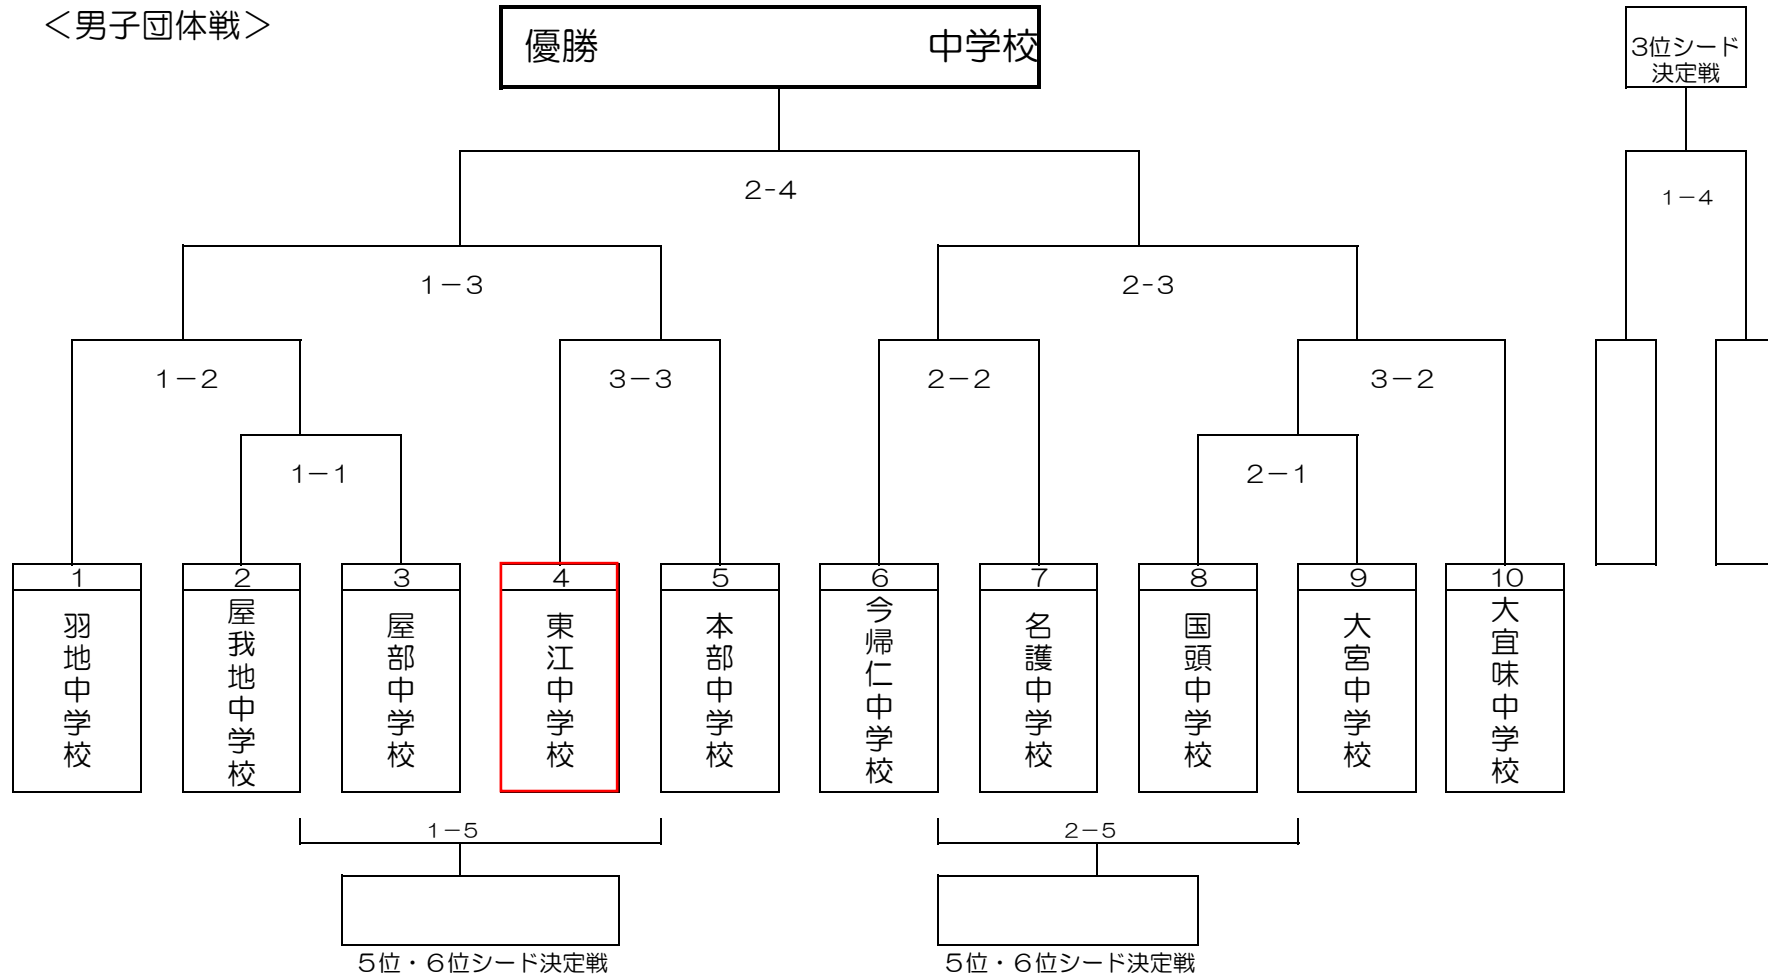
＜男子団体戦＞

優勝　　　　　　　中学校

3位シード決定戦

2-4

1−4

1−3

2-3

1−2

3−3

2−2

3−2

1−1

2−1

1
羽地中学校

2
屋我地中学校

3
屋部中学校

4
東江中学校

5
本部中学校

6
今帰仁中学校

7
名護中学校

8
国頭中学校

9
大宮中学校

10
大宜味中学校

1−5

2−5

5位・6位シード決定戦

5位・6位シード決定戦